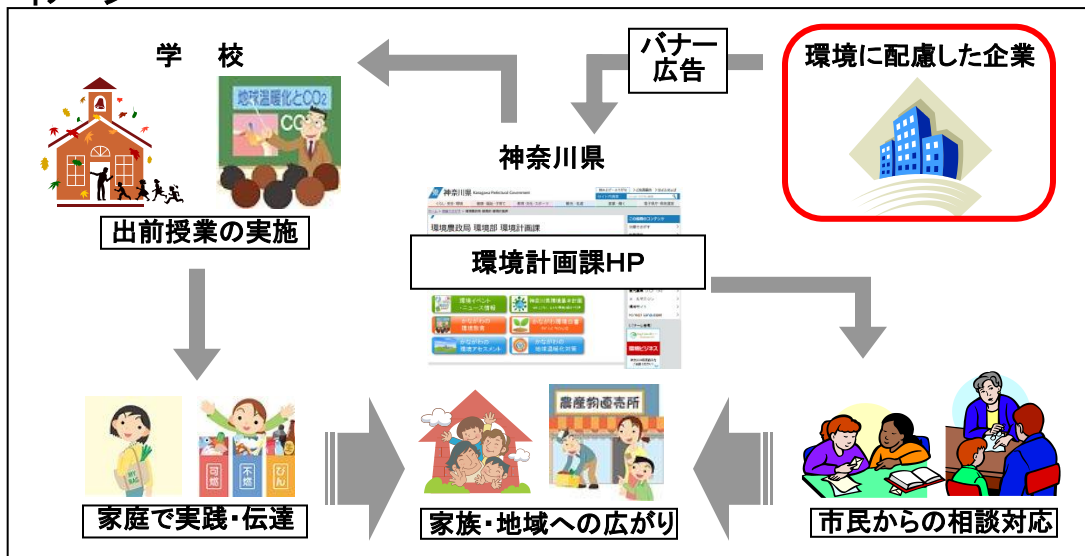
学 校

地球温暖化とCO2

CO2

出前授業の実施

バナー広告

環境に配慮した企業

神奈川県

神奈川県 Kanagawa Prefectural Government

環境農政局 環境部 環境計画課

環境計画課HP

環境イベント・ニュース情報

神奈川県環境基本計画

かながわの環境教育

かながわの環境行動

かながわの環境アセスメント

かながわの地球温暖化対策

家庭で実践・伝達

MY BAG

可燃

不燃

びん

農産物直売所

家族・地域への広がり

市民からの相談対応